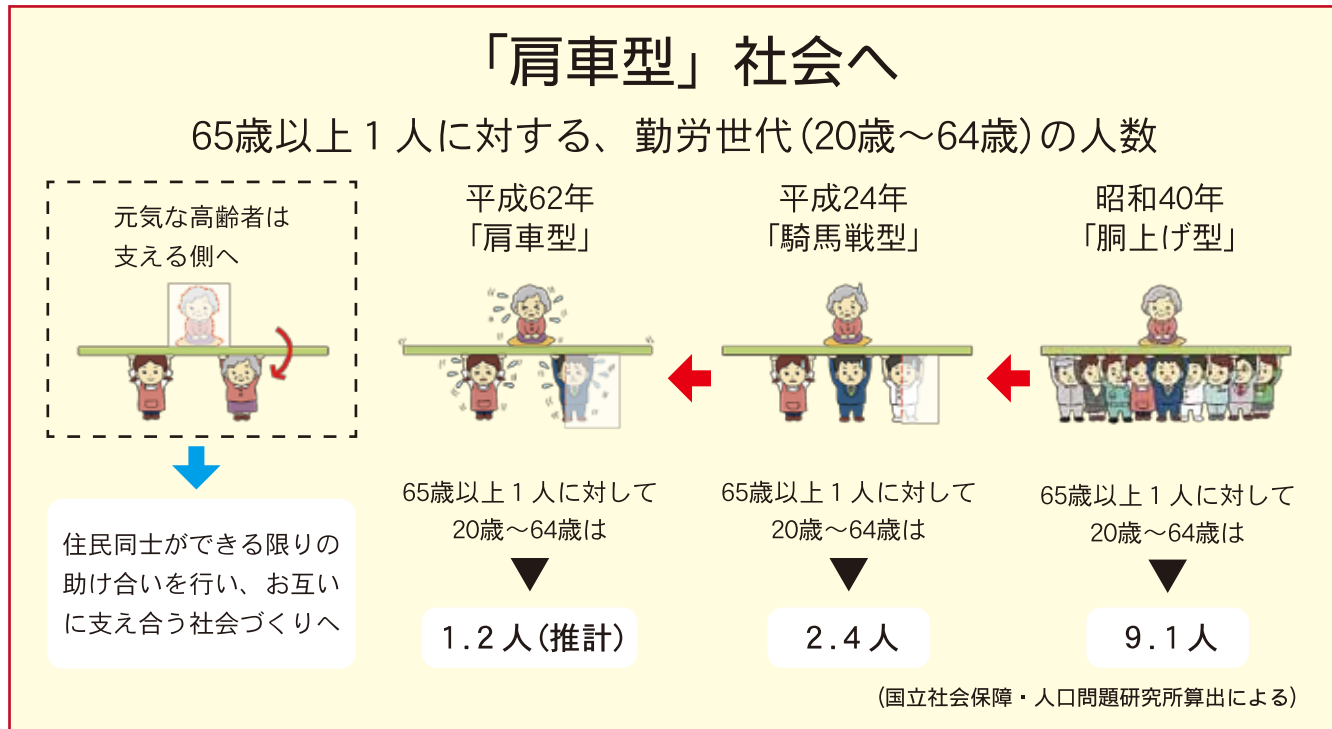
「肩車型」社会へ

65歳以上１人に対する、勤労世代（20歳～64歳）の人数

元気な高齢者は支える側へ

住民同士ができる限りの助け合いを行い、お互いに支え合う社会づくりへ

平成62年
「肩車型」

65歳以上１人に対して
20歳～64歳は
▼
1.2人（推計）

平成24年
「騎馬戦型」

65歳以上１人に対して
20歳～64歳は
▼
2.4人

昭和40年
「胴上げ型」

65歳以上１人に対して
20歳～64歳は
▼
9.1人

（国立社会保障・人口問題研究所算出による）